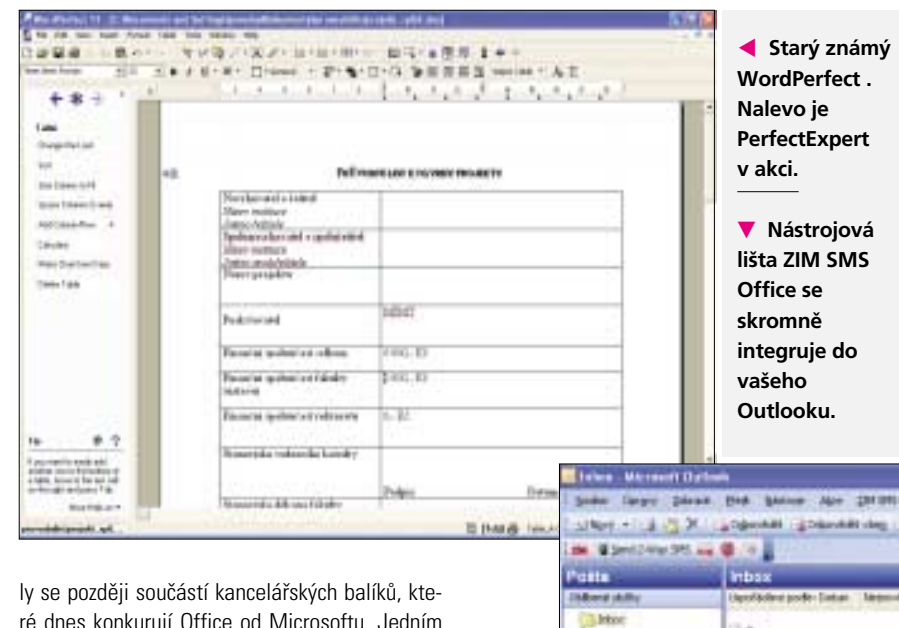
◀ Starý známý WordPerfect . Nalevo je PerfectExpert v akci.

▼ Nástrojová lišta ZIM SMS Office se skromně integruje do vašeho Outlooku.

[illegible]

Inbox - Microsoft Outlook

Pošta

Inbox

Inbox

ly se později součástí kancelářských balíků, které dnes konkurují Office od Microsoftu. Jedním